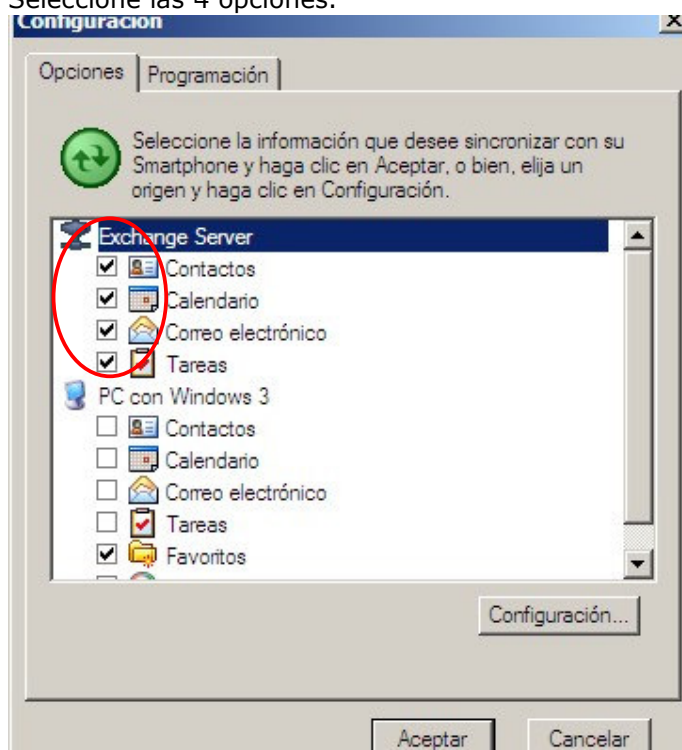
Seleccione las 4 opciones.

Configuración

Opciones | Programación

Seleccione la información que desee sincronizar con su Smartphone y haga clic en Aceptar, o bien, elija un origen y haga clic en Configuración.

Exchange Server
Contactos
Calendario
Correo electrónico
Tareas
PC con Windows 3
Contactos
Calendario
Correo electrónico
Tareas
Favoritos

Configuración...

Aceptar
Cancelar